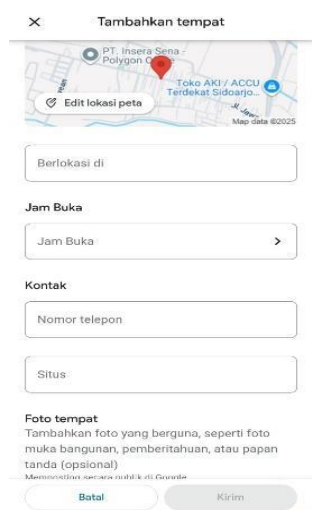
×

Tambahkan tempat

PT. Insera Sena - Polygon C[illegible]

Toko AKI / ACCU Terdekat Sidoarjo...

Edit lokasi peta

Map data ©2025

Berlokasi di

Jam Buka

Jam Buka

>

Kontak

Nomor telepon

Situs

Foto tempat

Tambahkan foto yang berguna, seperti foto muka bangunan, pemberitahuan, atau papan tanda (opsional)

Memposting secara publik di Google

Batal

Kirim